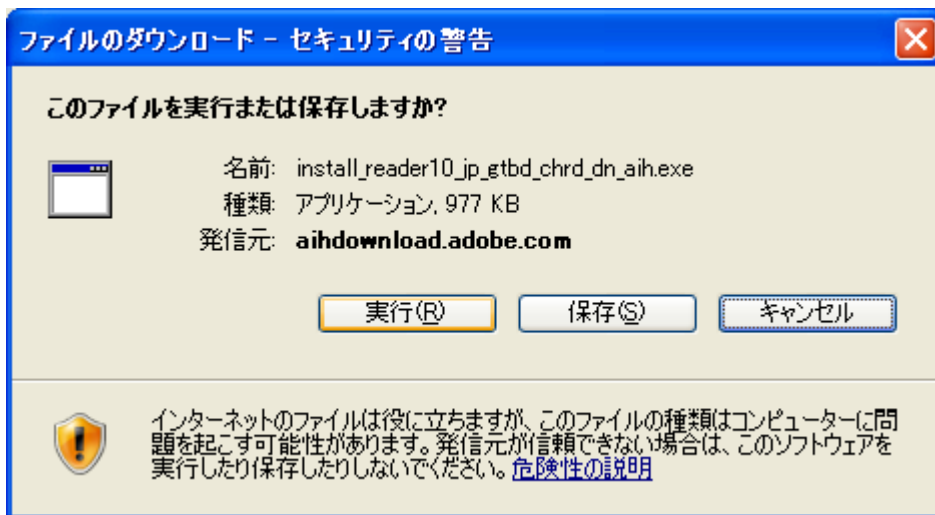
ファイルのダウンロード - セキュリティの警告

このファイルを実行または保存しますか?

名前: install_reader10_jp_gtbd_chrd_dn_aih.exe
種類: アプリケーション, 977 KB
発信元: aihdownload.adobe.com

実行(R) 保存(S) キャンセル

インターネットのファイルは役に立ちますが、このファイルの種類はコンピューターに問題を起こす可能性があります。発信元が信頼できない場合は、このソフトウェアを実行したり保存したりしないでください。危険性の説明